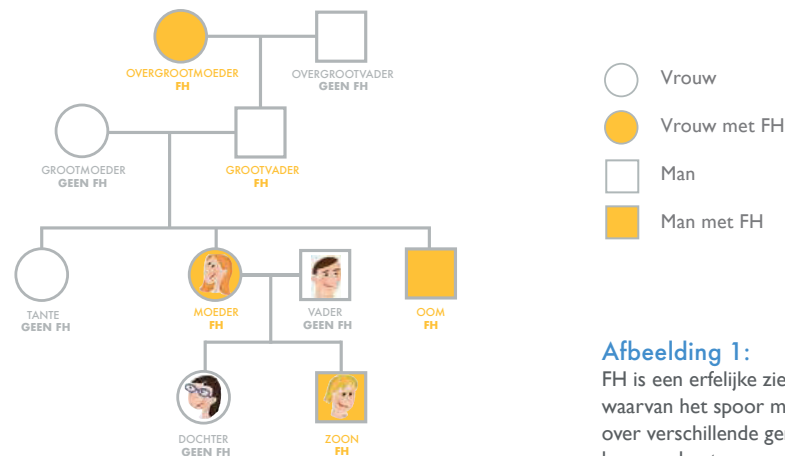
OVERGROOTMOEDER
FH

OVERGROOTVADER
GEEN FH

GROOTMOEDER
GEEN FH

GROOTVADER
FH

TANTE
GEEN FH

MOEDER
FH

VADER
GEEN FH

OOM
FH

DOCHTER
GEEN FH

ZOON
FH

Vrouw

Vrouw met FH

Man

Man met FH

Afbeelding 1:
FH is een erfelijke zie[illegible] waarvan het spoor m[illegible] over verschillende ge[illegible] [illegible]